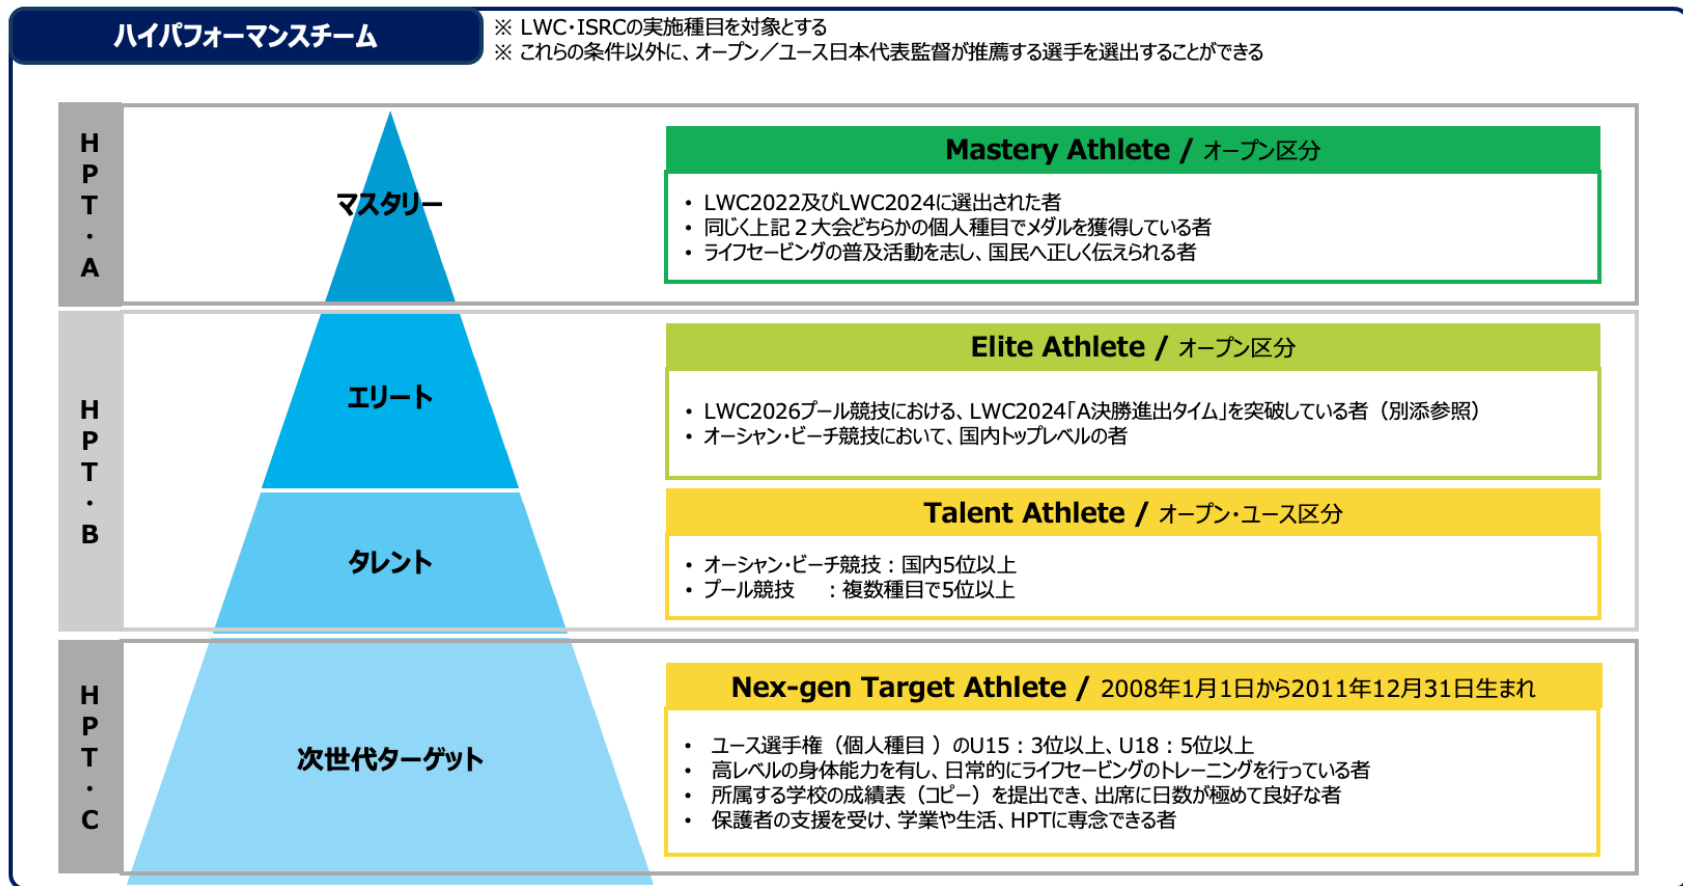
ハイパフォーマンスチーム

※ LWC・ISRCの実施種目を対象とする
※ これらの条件以外に、オープン／ユース日本代表監督が推薦する選手を選出することができる

H P T ・ A

マスタリー

Mastery Athlete / オープン区分

• LWC2022及びLWC2024に選出された者
• 同じく上記２大会どちらかの個人種目でメダルを獲得している者
• ライフセービングの普及活動を志し、国民へ正しく伝えられる者

H P T ・ B

エリート

Elite Athlete / オープン区分

• LWC2026プール競技における、LWC2024「A決勝進出タイム」を突破している者（別添参照）
• オーシャン・ビーチ競技において、国内トップレベルの者

タレント

Talent Athlete / オープン・ユース区分

• オーシャン・ビーチ競技：国内5位以上
• プール競技　：複数種目で5位以上

H P T ・ C

次世代ターゲット

Nex-gen Target Athlete / 2008年1月1日から2011年12月31日生まれ

• ユース選手権（個人種目）のU15：3位以上、U18：5位以上
• 高レベルの身体能力を有し、日常的にライフセービングのトレーニングを行っている者
• 所属する学校の成績表（コピー）を提出でき、出席に日数が極めて良好な者
• 保護者の支援を受け、学業や生活、HPTに専念できる者